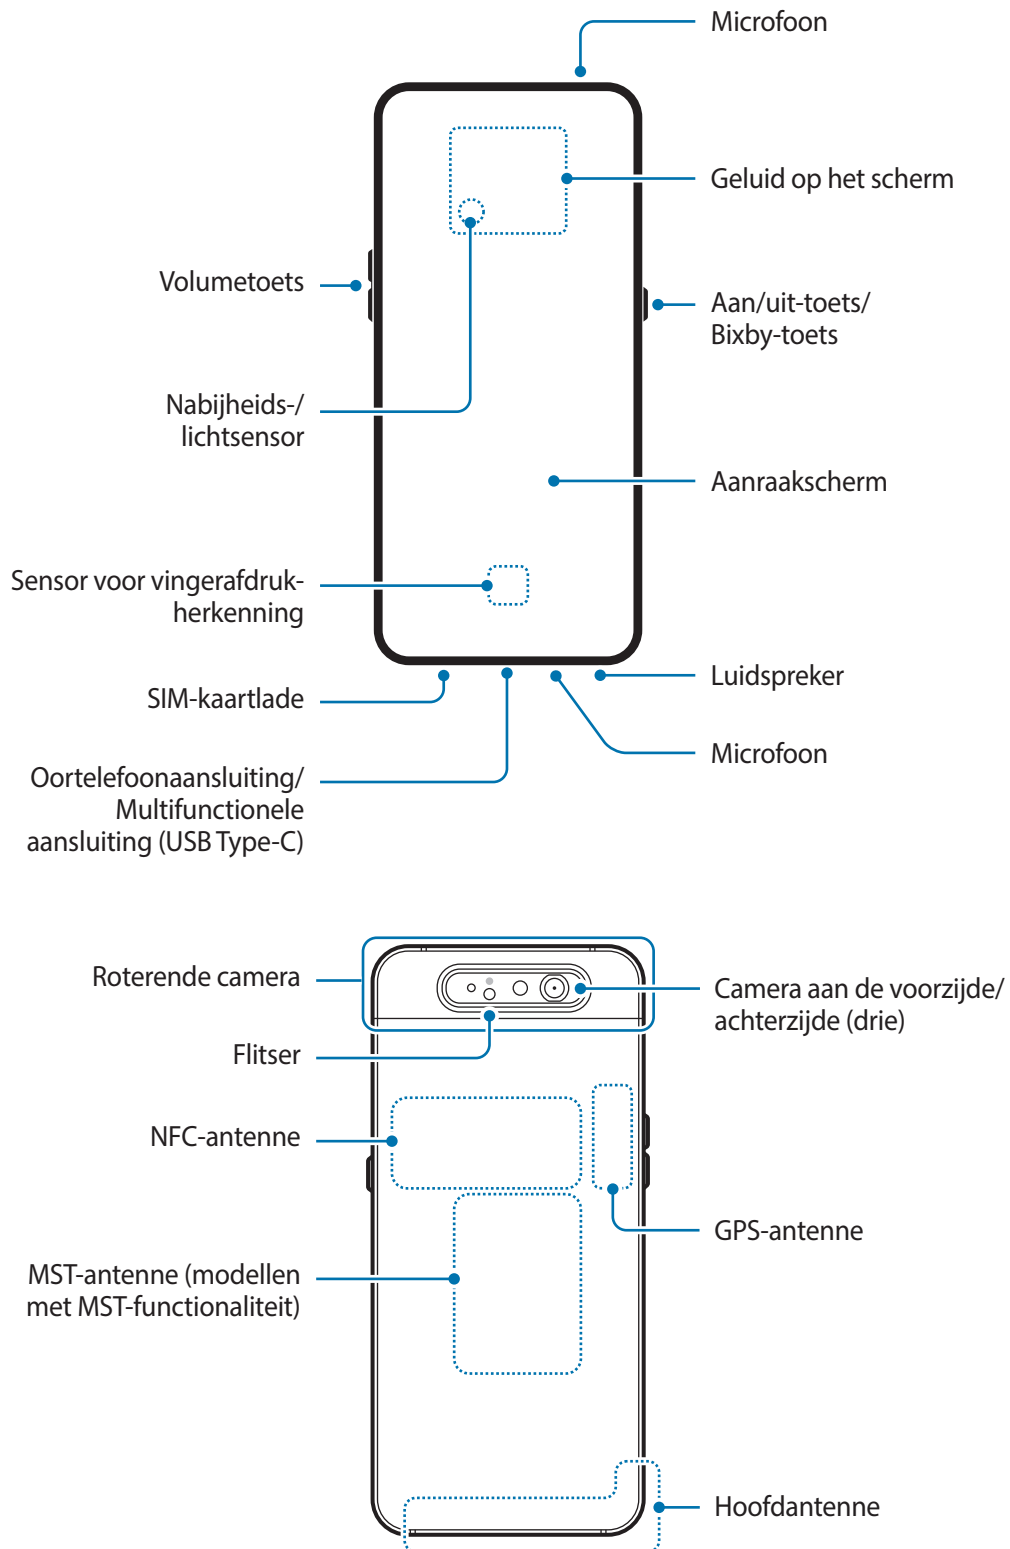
Microfoon

Geluid op het scherm

Volumetoets

Aan/uit-toets/
Bixby-toets

Nabijheids-/
lichtsensor

Aanraakscherm

Sensor voor vingerafdrukherkenning

SIM-kaartlade

Luidspreker

Microfoon

Oortelefoonaansluiting/
Multifunctionele
aansluiting (USB Type-C)

Roterende camera

Camera aan de voorzijde/
achterzijde (drie)

Flitser

NFC-antenne

GPS-antenne

MST-antenne (modellen
met MST-functionaliteit)

Hoofdantenne